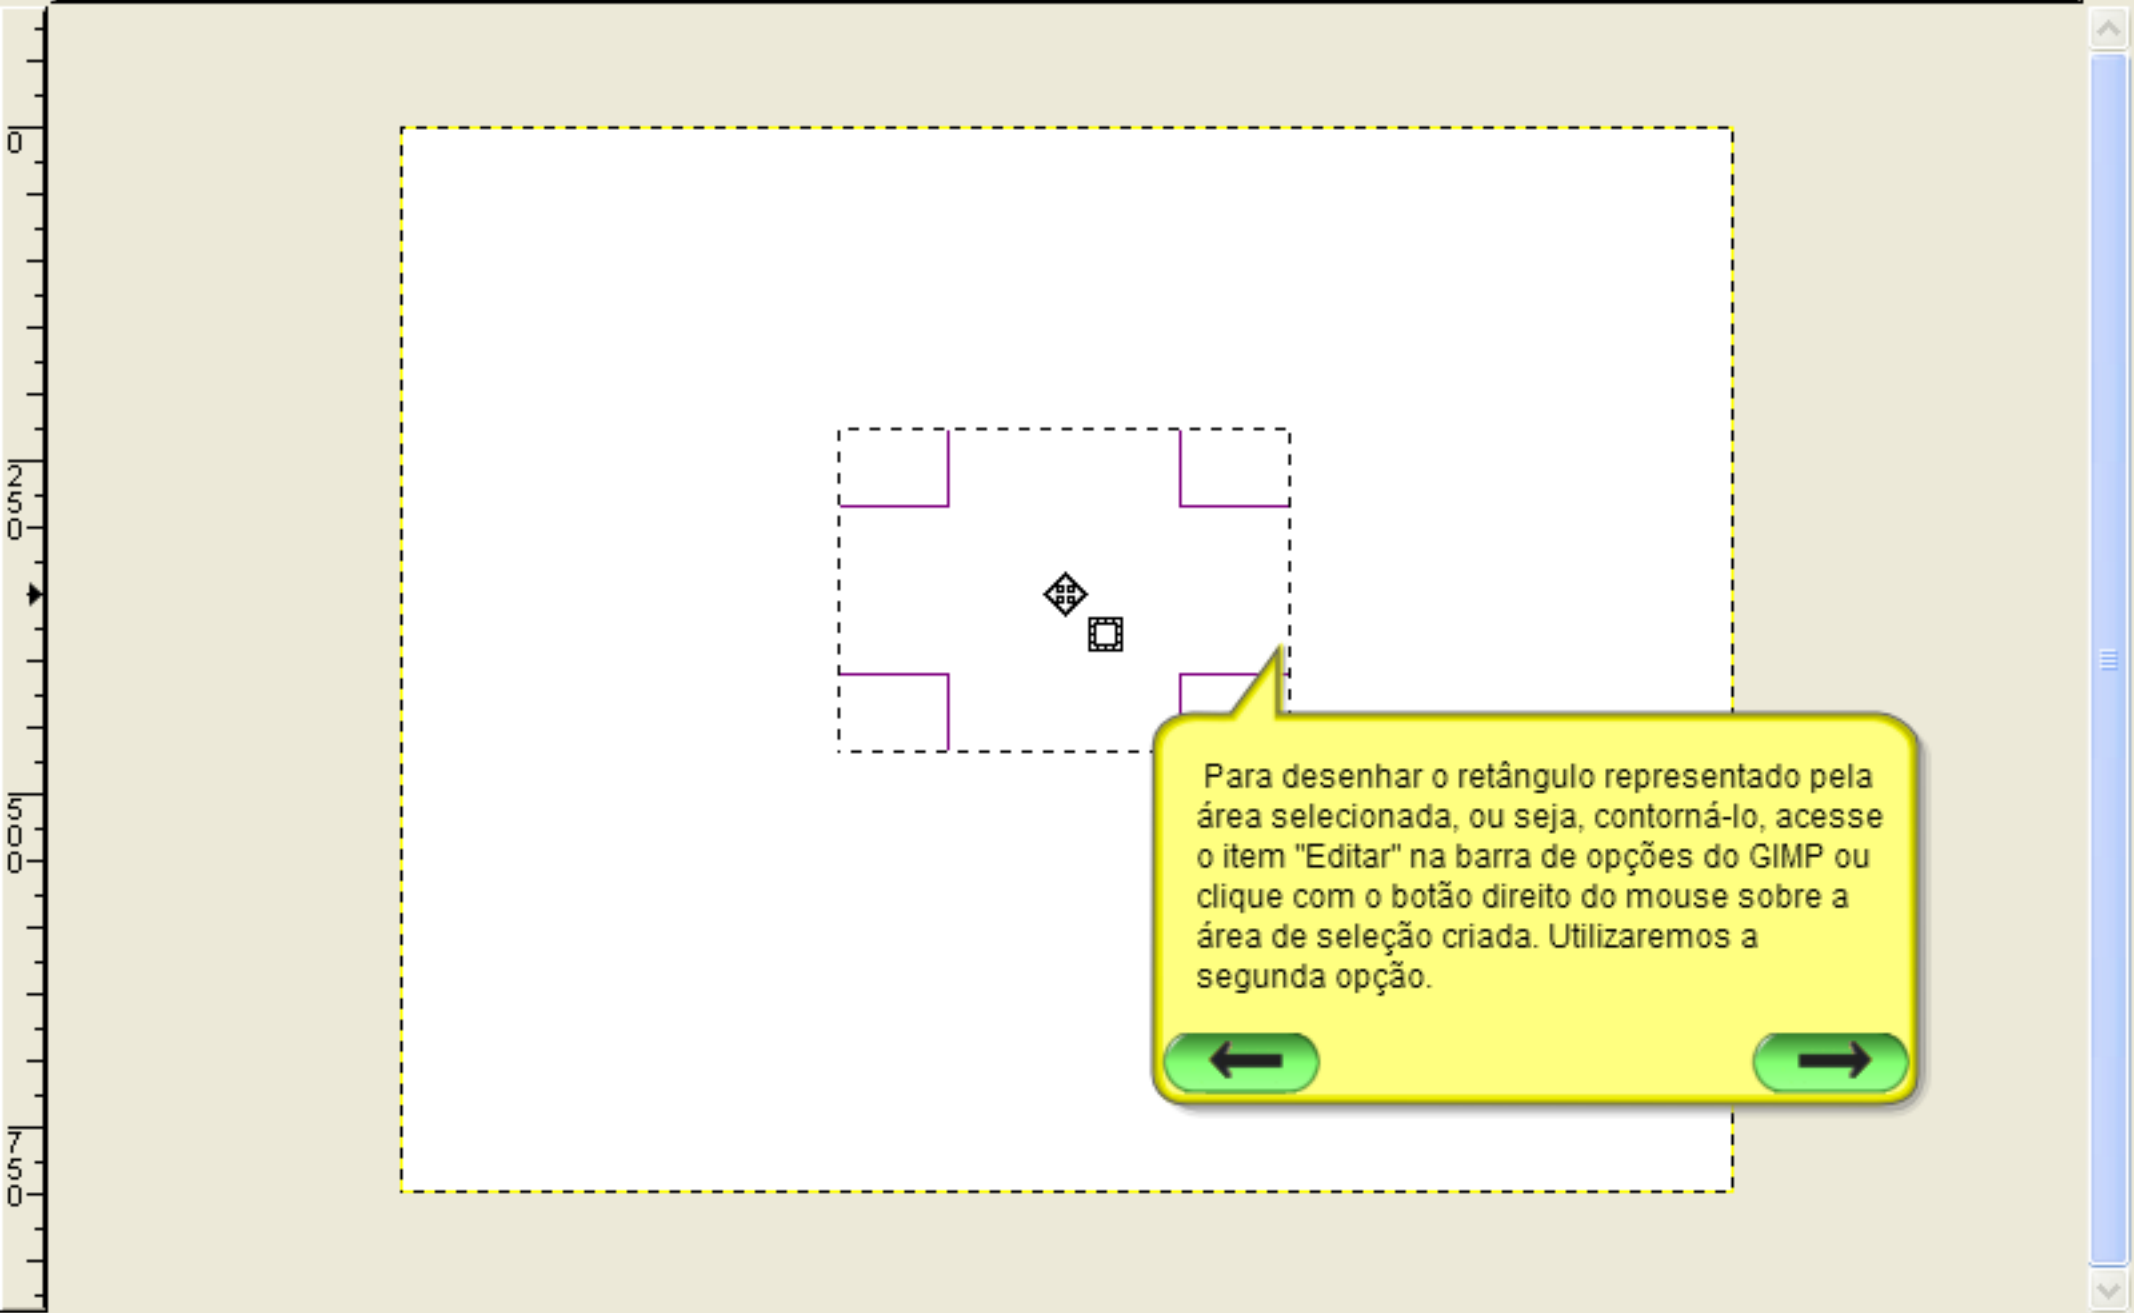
0

250

500

750

Para desenhar o retângulo representado pela área selecionada, ou seja, contorná-lo, acesse o item "Editar" na barra de opções do GIMP ou clique com o botão direito do mouse sobre a área de seleção criada. Utilizaremos a segunda opção.